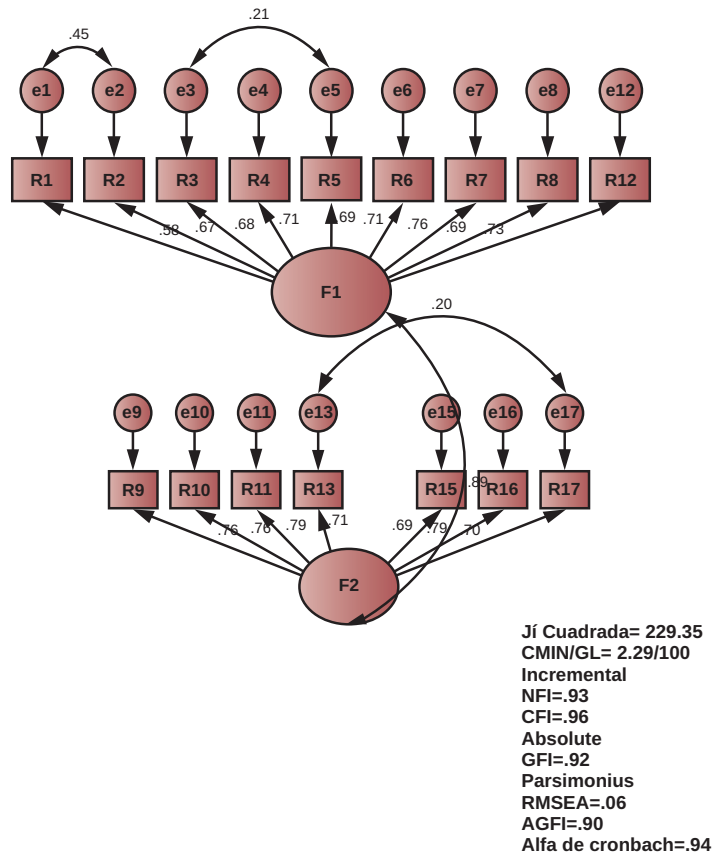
.45

.21

e1 e2 e3 e4 e5 e6 e7 e8 e12

R1 R2 R3 R4 R5 R6 R7 R8 R12

.58 .67 .68 .71 .69 .71 .76 .69 .73

F1

.20

e9 e10 e11 e13 e15 e16 e17

R9 R10 R11 R13 R15 R16 R17

.89

.76 .76 .79 .71 .69 .79 .70

F2

Jí Cuadrada= 229.35
CMIN/GL= 2.29/100
Incremental
NFI=.93
CFI=.96
Absolute
GFI=.92
Parsimonius
RMSEA=.06
AGFI=.90
Alfa de cronbach=.94